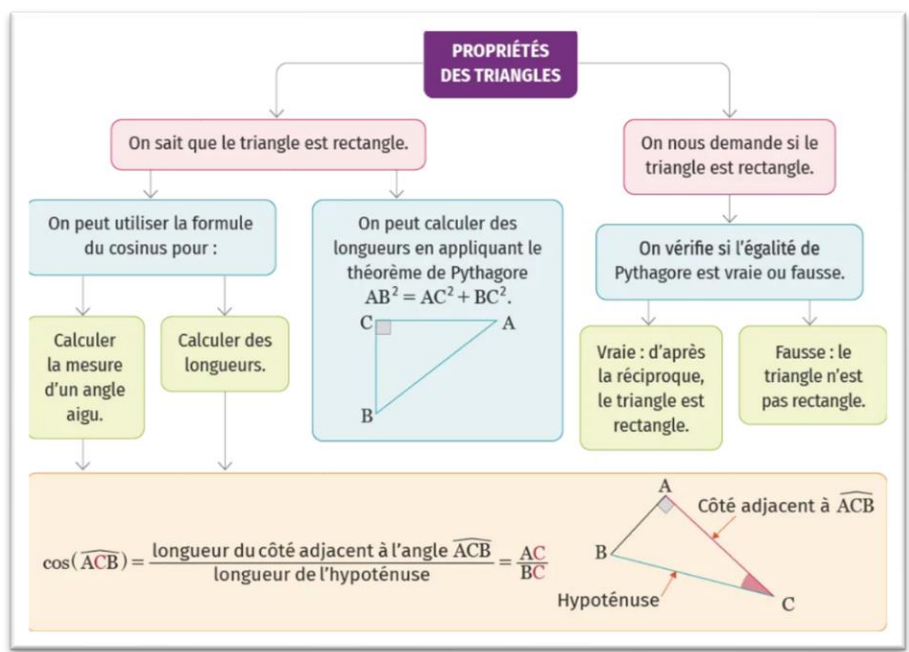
PROPRIÉTÉS DES TRIANGLES

On sait que le triangle est rectangle.

On peut utiliser la formule du cosinus pour :

Calculer la mesure d'un angle aigu.

Calculer des longueurs.

On peut calculer des longueurs en appliquant le théorème de Pythagore $AB^2 = AC^2 + BC^2$.

C A B

On nous demande si le triangle est rectangle.

On vérifie si l'égalité de Pythagore est vraie ou fausse.

Vraie : d'après la réciproque, le triangle est rectangle.

Fausse : le triangle n'est pas rectangle.

$\cos(\widehat{ACB}) = \frac{\text{longueur du côté adjacent à l'angle } \widehat{ACB}}{\text{longueur de l'hypoténuse}} = \frac{AC}{BC}$

A
Côté adjacent à $\widehat{ACB}$
B
Hypoténuse
C